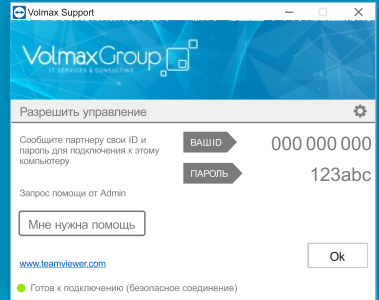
Volmax Support

VolmaxGroup
IT SERVICES & CONSULTING

Разрешить управление

Сообщите партнеру свои ID и пароль для подключения к этому компьютеру

ВАШ ID 000 000 000

ПАРОЛЬ 123abc

Запрос помощи от Admin

Мне нужна помощь

Ok

www.teamviewer.com

Готов к подключению (безопасное соединение)